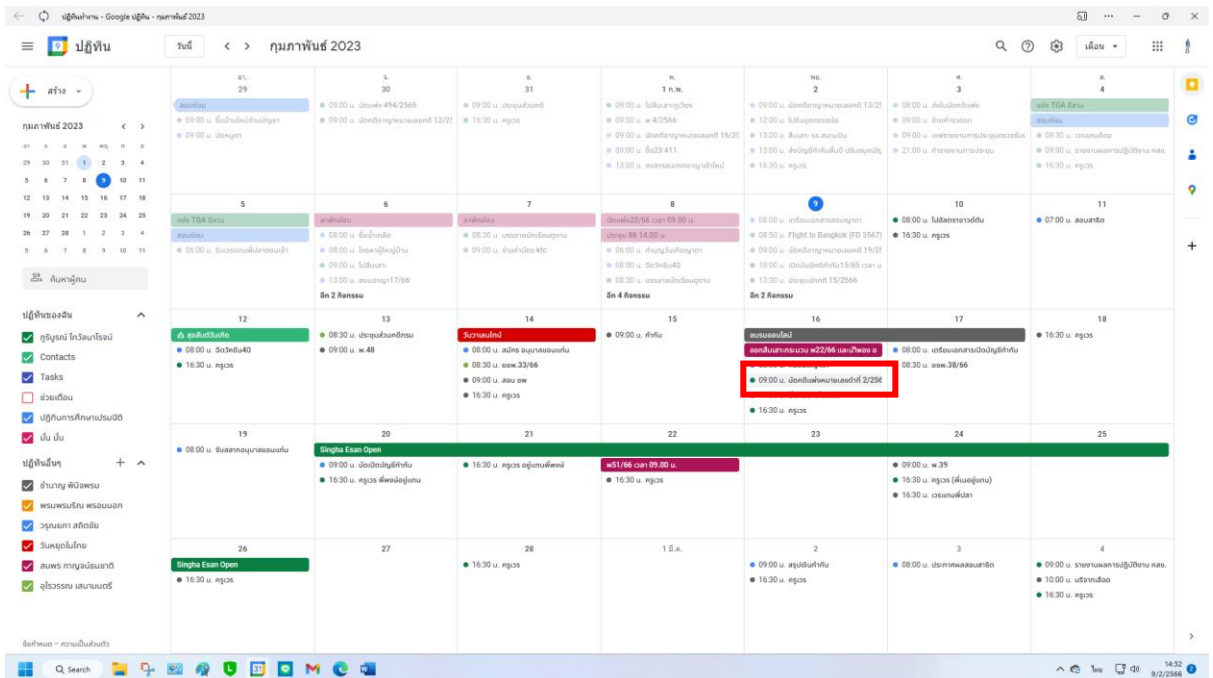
ปฏิทินทำงาน - Google ปฏิทิน - กุมภาพันธ์ 2023

ปฏิทิน วันนี้ < > กุมภาพันธ์ 2023 เดือน

สร้าง

กุมภาพันธ์ 2023

| อา | จ | อ | พ | พฤ | ศ | ส |
|---|---|---|---|---|---|---|
| 29 | 30 | 31 | 1 | 2 | 3 | 4 |
| 5 | 6 | 7 | 8 | 9 | 10 | 11 |
| 12 | 13 | 14 | 15 | 16 | 17 | 18 |
| 19 | 20 | 21 | 22 | 23 | 24 | 25 |
| 26 | 27 | 28 | 1 | 2 | 3 | 4 |
| 5 | 6 | 7 | 8 | 9 | 10 | 11 |

ค้นหาผู้คน

ปฏิทินของฉัน
กุริบูรณ์ โกวิลนาโรจน์
Contacts
Tasks
ช่วยเตือน
ปฏิทินปฏิการศึกษาปรปปิด
บั้น บั้น

ปฏิทินอื่นๆ
ชำนาญ พินิจพรม
พรมพรมรัก พรอมนอก
วรุณยภา สกิตชัย
วันหยุดในไทย
สมพร กาญจนัรมชาติ
อุไรวรรณ เสนานนตร์

ข้อกำหนด – ความเป็นส่วนตัว

อา. 29
สอบย่อม
09:00 น. ขึ้นบ้านใหม่ท่านปัญชา
09:00 น. นัดหมูตา

จ. 30
09:00 น. นัดแฟ้ง 494/2565
09:00 น. นัดคดีอาญาหมายเลขคดี 12/25

อ. 31
09:00 น. ประชุมส่วนคดี
16:30 น. ครูเวร

พ. 1 ก.พ.
09:00 น. ไปสืบสภาภูเวียง
09:00 น. พ.4/2566
09:00 น. นัดคดีอาญาหมายเลขคดี 16/25
09:00 น. ยื่อ23 411
13:00 น. ลงสารสนเทศกฎหมายถัดใหม่

พฤ. 2
09:00 น. นัดคดีอาญาหมายเลขคดี 13/25
12:00 น. ไปรับลูกหลงเยิ่ง
13:00 น. สืบเสา รร.สนามบิน
13:00 น. ส่งบัญชีค่าทับสั้นบิ ปรับสมุดบัญ
16:30 น. ครูเวร

ศ. 3
08:00 น. ส่งใบนัดคดีแฟ้ง
09:00 น. จ่ายค่าจอดรถ
09:00 น. เอฟราจงานการประชุมตรวจนิเ
21:00 น. ทำรายงานการประชุม

ส. 4
แข่ง TGA อีสาน
สอบย่อม
08:30 น. เวรแกนท้อย
09:00 น. รายงานผลการปฏิบัติงาน คสอ.
16:30 น. ครูเวร

5
แข่ง TGA อีสาน
สอบย่อม
06:00 น. รับเวรแกนพี่ปลาตอนเช้า

6
ลาพักผ่อน
08:00 น. ซื้อน้ำเกลือ
08:00 น. โทรหาผู้ใหญ่บ้าน
09:00 น. ไปสืบเสา
13:00 น. สอบยาฎา17/66
อีก 2 กิจกรรม

7
ลาพักผ่อน
08:30 น. บรรยายนักเรียนตุลาการ
09:00 น. จ่ายค่าบัตร ktc

8
นัดแฟ้ง22/66 เวลา 09.00 น.
ประชุม 86 14.00 น.
06:00 น. ทำบุญวันเกิดยุกาตา
08:00 น. ฉีดวัคซีน40
08:30 น. บรรยายนักเรียนตุลาการ
อีก 4 กิจกรรม

9
08:00 น. เตรียมเอกสารสอบฎาฎา
08:50 น. Flight to Bangkok (FD 3567)
09:00 น. นัดคดีอาญาหมายเลขคดี 19/25
10:00 น. เปิดบัญชีค่าทับ15/65 เวลา น
13:30 น. ประชุมลีกคดี 15/2566
อีก 2 กิจกรรม

10
08:00 น. ไปส่งดาราดาวลาวดับ
16:30 น. ครูเวร

11
07:00 น. สอนสาธิต

12
สุขสันต์วันเกิด
08:00 น. ฉีดวัคซีน40
16:30 น. ครูเวร

13
08:30 น. ประชุมส่วนคดีกรม
09:00 น. พ.48

14
วันวาเลนไทน์
08:00 น. สมัคร อนุบาลขอนแก่น
08:30 น. ยยพ.33/66
09:00 น. สอบ อพ
16:30 น. ครูเวร

15
09:00 น. คำทับ

16
อบรมออนไลน์
ออกสืบเสาะกระบวน พ22/66 และเป้าพอง อ
09:00 น. นัดคดีแพ่งหมายเลขดำที่ 2/256
16:30 น. ครูเวร

17
08:00 น. เตรียมเอกสารเปิดบัญชีค่าทับ
08:30 น. ยยพ.38/66

18
16:30 น. ครูเวร

19
08:00 น. รับสลากอนุบาลขอนแก่น

20
Singha Esan Open
09:00 น. นัดเปิดบัญชีค่าทับ
16:30 น. ครูเวร พี่ขอน้อยู่แทน

21
16:30 น. ครูเวร อยู่แทนพี่พงษ์

22
พ51/66 เวลา 09.00 น.
16:30 น. ครูเวร

23

24
09:00 น. พ.39
16:30 น. ครูเวร (พี่มอยู่แทน)
16:30 น. เวรแกนพี่ปลา

25

26
Singha Esan Open
16:30 น. ครูเวร

27

28
16:30 น. ครูเวร

1 มี.ค.

2
09:00 น. สรุปอันคำทับ
16:30 น. ครูเวร

3
08:00 น. ประกาศผลสอบสาธิต

4
09:00 น. รายงานผลการปฏิบัติงาน คสอ.
10:00 น. บริจาคเลือด
16:30 น. ครูเวร

Search
14:32
9/2/2566